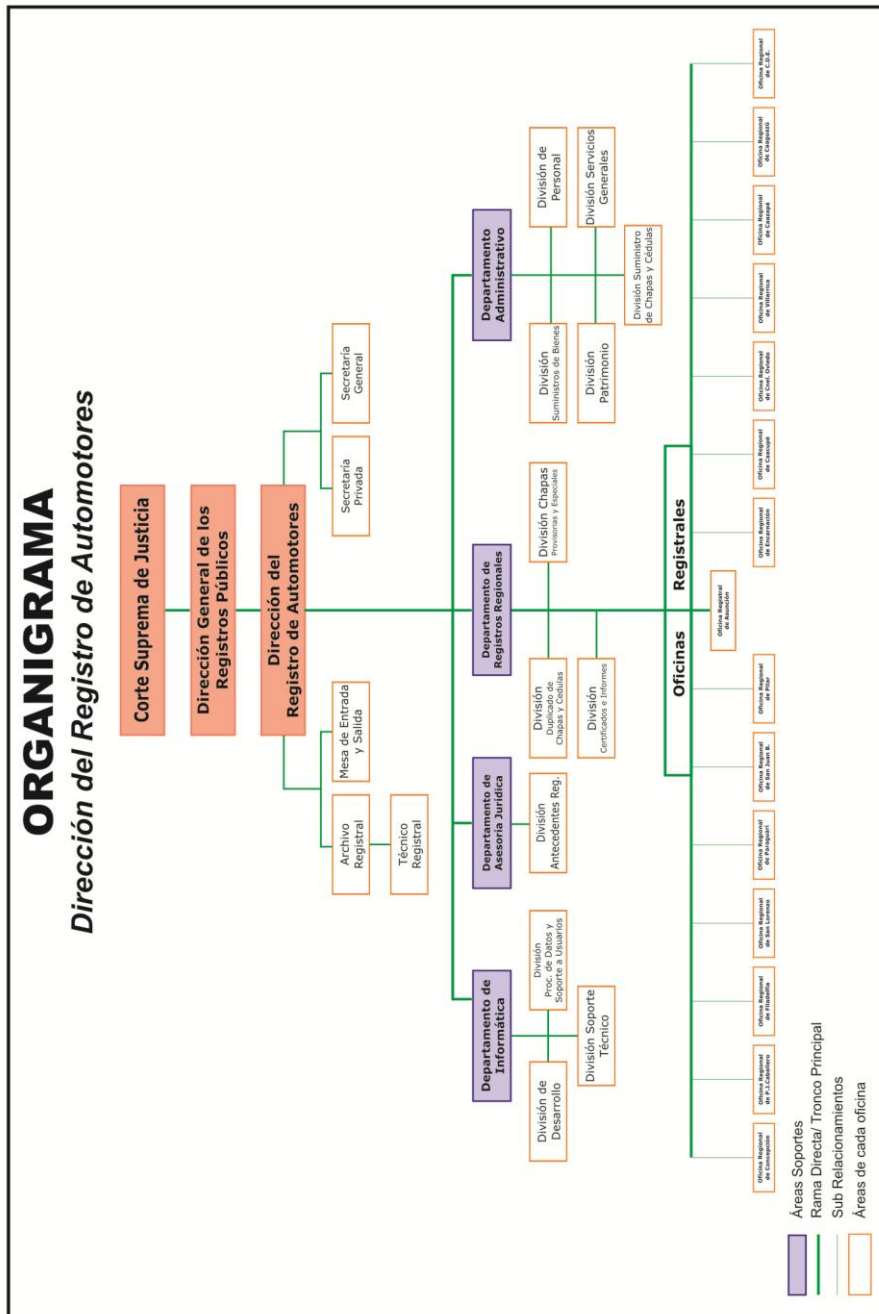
ORGANIGRAMA

Dirección del Registro de Automotores

Corte Suprema de Justicia

Dirección General de los Registros Públicos

Dirección del Registro de Automotores

Secretaría Privada

Secretaría General

Mesa de Entrada y Salida

Archivo Registral

Técnico Registral

Departamento de Informática

División de Desarrollo

División Soporte Técnico

División Proc. de Datos y Soporte a Usuarios

Departamento de Asesoría Jurídica

División Antecedentes Reg.

Departamento de Registros Regionales

División Duplicado de Chapas y Cédulas

División Certificados e Informes

División Chapas Provisorias y Especiales

Departamento Administrativo

División Suministros de Bienes

División Patrimonio

División de Personal

División Servicios Generales

División Suministro de Chapas y Cédulas

Oficinas Registrales

Oficina Regional de Concepción

Oficina Regional de P.J.Caballero

Oficina Regional de Filadelfia

Oficina Regional de San Lorenzo

Oficina Regional de Paraguarí

Oficina Regional de San Juan B.

Oficina Regional de Pilar

Oficina Regional de Asunción

Oficina Regional de Encarnación

Oficina Regional de Caacupé

Oficina Regional de Cnel. Oviedo

Oficina Regional de Villarrica

Oficina Regional de Caazapá

Oficina Regional de Coaguazú

Oficina Regional de C.D.E.

Áreas Soportes

Rama Directa/ Tronco Principal

Sub Relacionamientos

Áreas de cada oficina